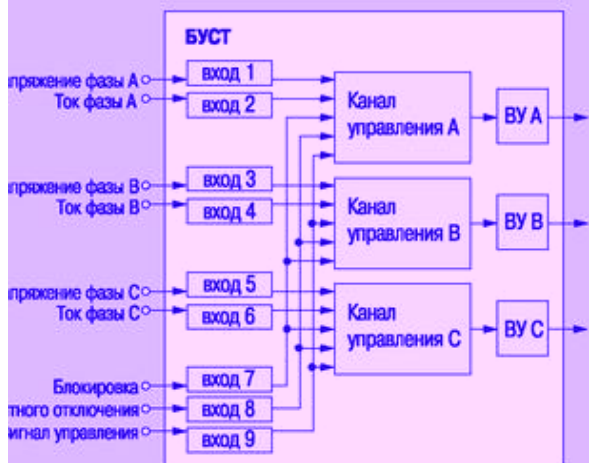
БУСТ

пряжение фазы А
Ток фазы А
пряжение фазы В
Ток фазы В
пряжение фазы С
Ток фазы С
Блокировка
тного отключения
игнал управления

вход 1
вход 2
вход 3
вход 4
вход 5
вход 6
вход 7
вход 8
вход 9

Канал управления А
Канал управления В
Канал управления С

ВУ А
ВУ В
ВУ С